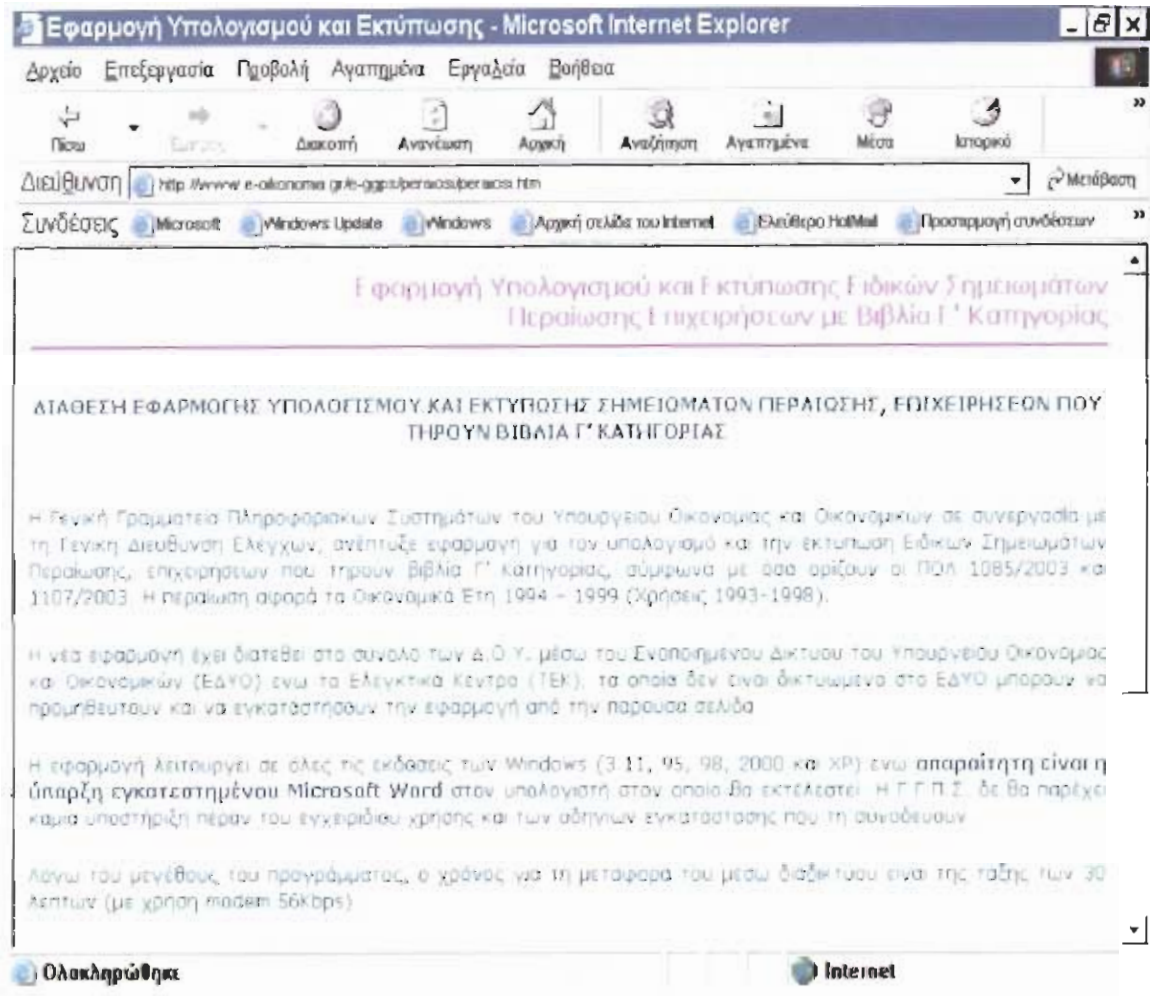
Εφαρμογή Υπολογισμού και Εκτύπωσης - Microsoft Internet Explorer

Αρχείο Επεξεργασία Προβολή Αγαπημένα Εργαλεία Βοήθεια

Πίσω Εμπρός Διακοπή Ανανέωση Αρχική Αναζήτηση Αγαπημένα Μέσα Ιστορικό

Διεύθυνση http://www.e-oikonomia.gr/e-ggps/peraosi/peraosi.htm Μετάβαση

Συνδέσεις Microsoft Windows Update Windows Αρχική σελίδα του Internet Ελεύθερο HotMail Προσαρμογή συνδέσεων

Εφαρμογή Υπολογισμού και Εκτύπωσης Ειδικών Σημειωμάτων Περαίωσης Επιχειρήσεων με Βιβλία Γ' Κατηγορίας

ΔΙΑΘΕΣΗ ΕΦΑΡΜΟΓΗΣ ΥΠΟΛΟΓΙΣΜΟΥ ΚΑΙ ΕΚΤΥΠΩΣΗΣ ΣΗΜΕΙΩΜΑΤΩΝ ΠΕΡΑΙΩΣΗΣ, ΕΠΙΧΕΙΡΗΣΕΩΝ ΠΟΥ ΤΗΡΟΥΝ ΒΙΒΛΙΑ Γ' ΚΑΤΗΓΟΡΙΑΣ

Η Γενική Γραμματεία Πληροφοριακών Συστημάτων του Υπουργείου Οικονομίας και Οικονομικών σε συνεργασία με τη Γενική Διεύθυνση Ελέγχων, ανέπτυξε εφαρμογή για τον υπολογισμό και την εκτύπωση Ειδικών Σημειωμάτων Περαίωσης, επιχειρήσεων που τηρούν βιβλία Γ' Κατηγορίας, σύμφωνα με όσα ορίζουν οι ΠΟΛ 1085/2003 και 1107/2003. Η περαίωση αφορά τα Οικονομικά Έτη 1994 - 1999 (Χρήσεις 1993-1998).

Η νέα εφαρμογή έχει διατεθεί στο σύνολο των Δ.Ο.Υ. μέσω του Ενοποιημένου Δικτύου του Υπουργείου Οικονομίας και Οικονομικών (ΕΔΥΟ) ενώ τα Ελεγκτικά Κέντρα (ΤΕΚ), τα οποία δεν είναι δικτυωμένα στο ΕΔΥΟ μπορούν να προμηθευτούν και να εγκαταστήσουν την εφαρμογή από την παρούσα σελίδα.

Η εφαρμογή λειτουργεί σε όλες τις εκδόσεις των Windows (3.11, 95, 98, 2000 και XP) ενώ απαραίτητη είναι η ύπαρξη εγκατεστημένου Microsoft Word στον υπολογιστή στον οποίο θα εκτελεστεί. Η Γ.Γ.Π.Σ. δε θα παρέχει καμία υποστήριξη πέραν του εγχειριδίου χρήσης και των οδηγιών εγκατάστασης που τη συνοδεύουν.

Λόγω του μεγέθους του προγράμματος, ο χρόνος για τη μεταφορά του μέσω διαδικτύου είναι της τάξης των 30 λεπτών (με χρήση modem 56Kbps).

Ολοκληρώθηκε Internet